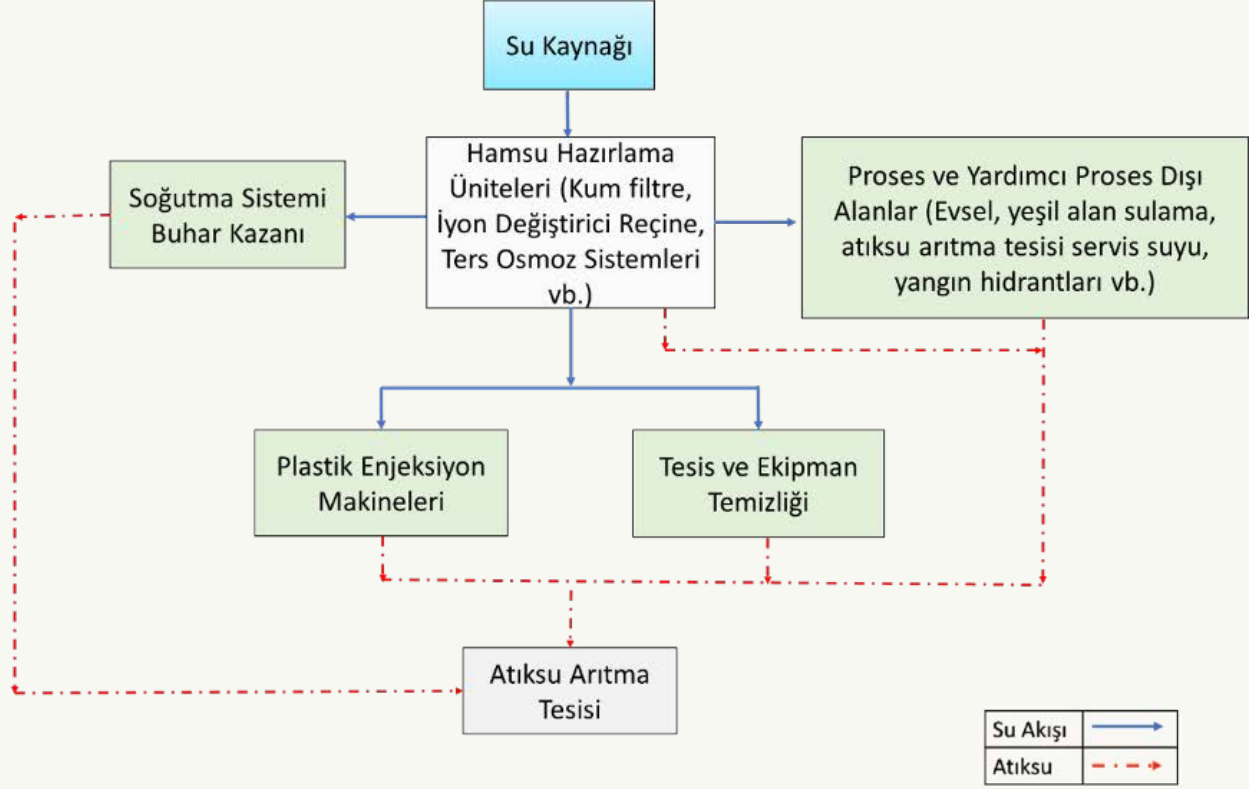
Su Kaynağı

Soğutma Sistemi Buhar Kazanı

Hamsu Hazırlama Üniteleri (Kum filtre, İyon Değiştirici Reçine, Ters Osmoz Sistemleri vb.)

Proses ve Yardımcı Proses Dışı Alanlar (Evsel, yeşil alan sulama, atıksu arıtma tesisi servis suyu, yangın hidrantları vb.)

Plastik Enjeksiyon Makineleri

Tesis ve Ekipman Temizliği

Atıksu Arıtma Tesisi

| Su Akışı | |
|---|---|
| Atıksu | |